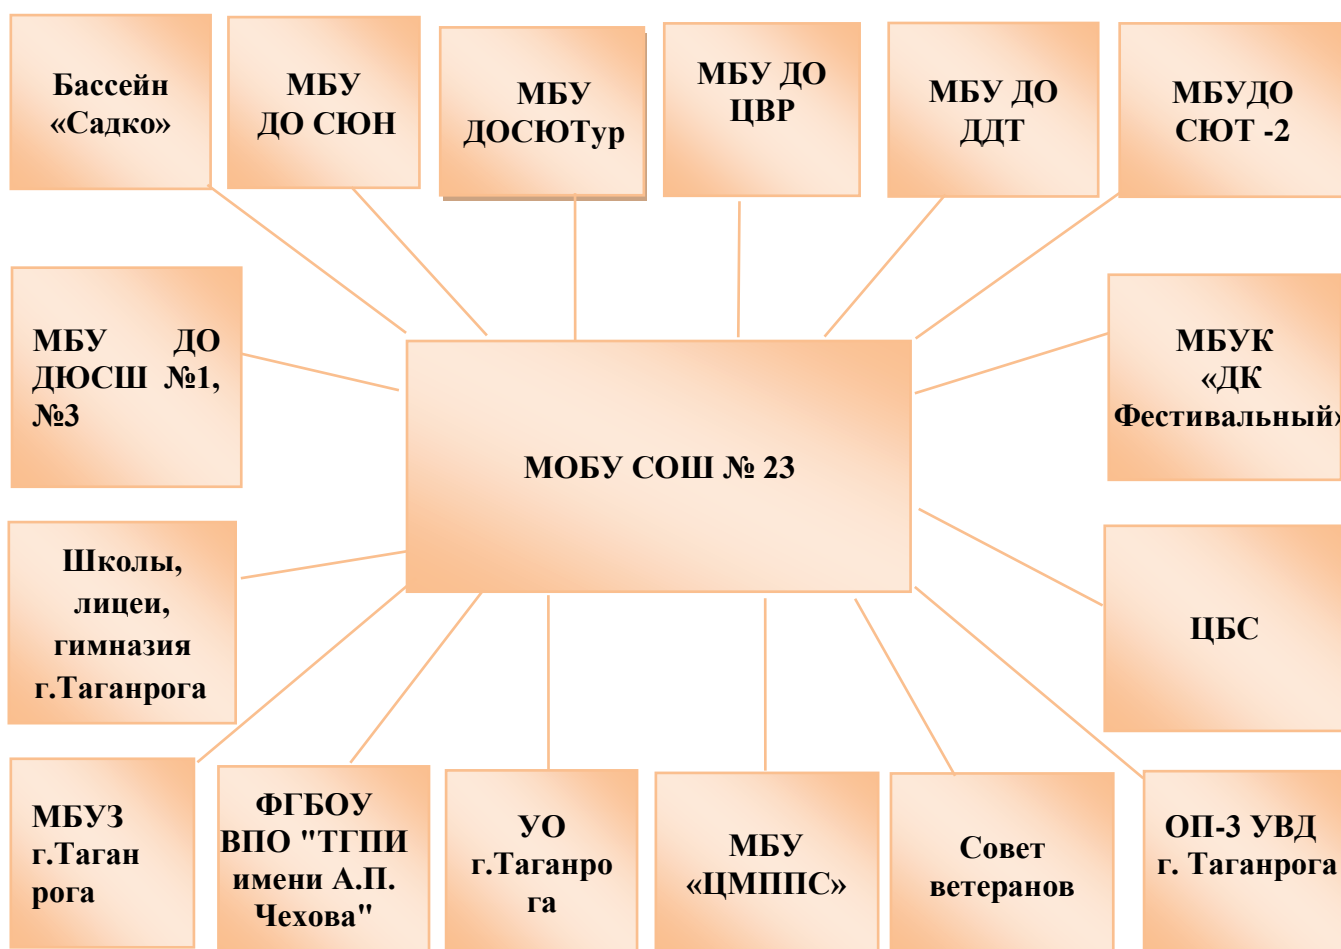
Бассейн «Садко»

МБУ ДО СЮН

МБУ ДОСЮТур

МБУ ДО ЦВР

МБУ ДО ДДТ

МБУДО СЮТ -2

МБУ ДО ДЮСШ №1, №3

МОБУ СОШ № 23

МБУК «ДК Фестивальный»

Школы, лицеи, гимназия г.Таганрога

ЦБС

МБУЗ г.Таганрога

ФГБОУ ВПО "ТГПИ имени А.П. Чехова"

УО г.Таганрога

МБУ «ЦМППС»

Совет ветеранов

ОП-3 УВД г. Таганрога